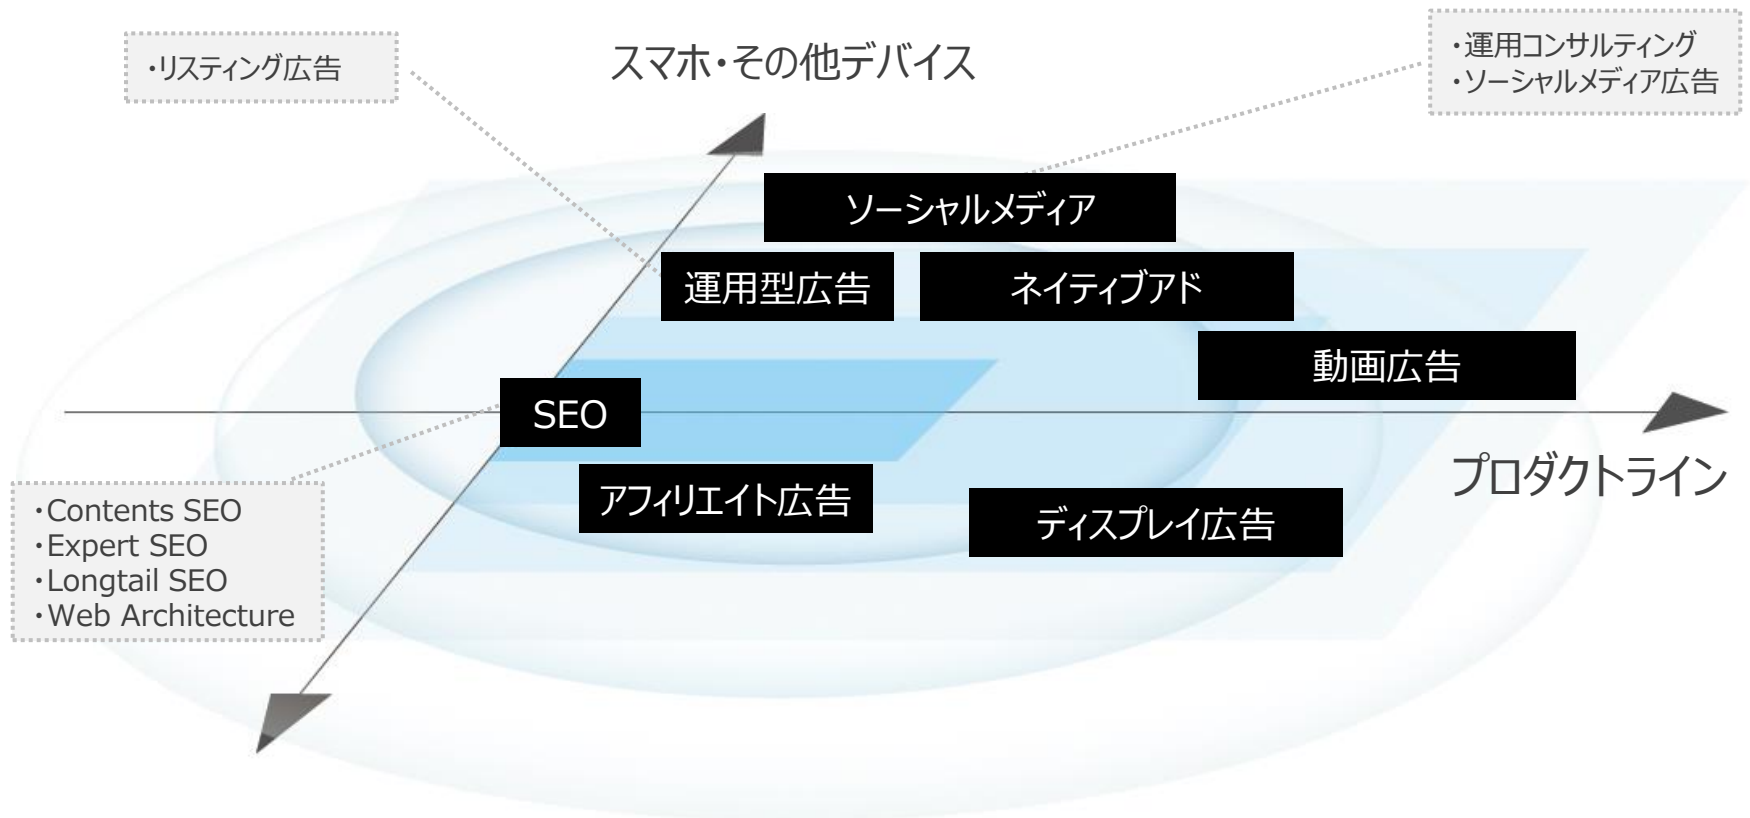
・リスティング広告

スマホ・その他デバイス

・運用コンサルティング
・ソーシャルメディア広告

ソーシャルメディア

運用型広告

ネイティブアド

動画広告

SEO

プロダクトライン

アフィリエイト広告

ディスプレイ広告

・Contents SEO
・Expert SEO
・Longtail SEO
・Web Architecture